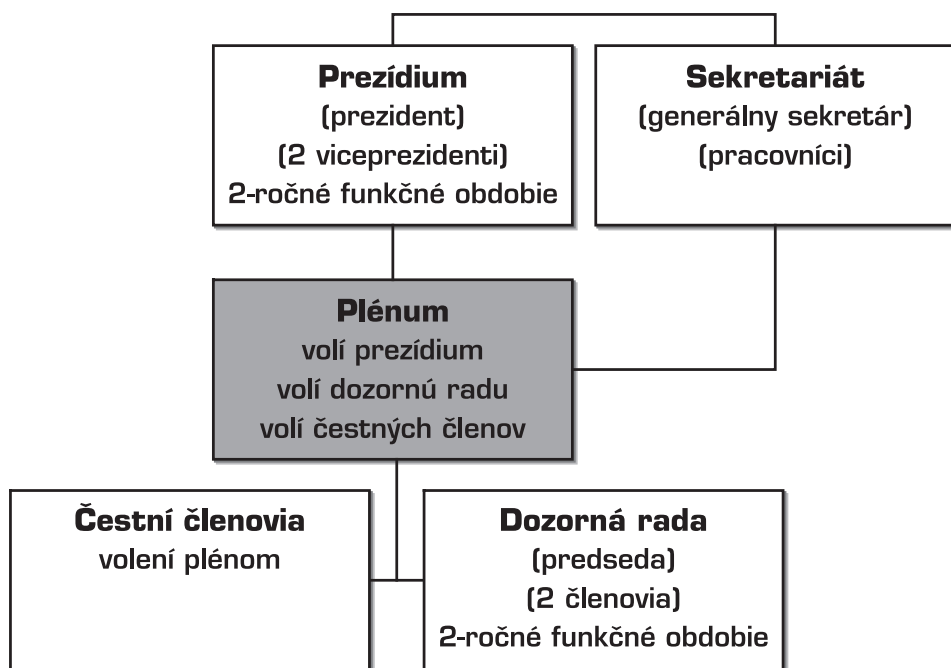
**Prezídium**
(prezident)
(2 viceprezidenti)
2-ročné funkčné obdobie

**Sekretariát**
(generálny sekretár)
(pracovníci)

**Plénum**
volí prezídium
volí dozornú radu
volí čestných členov

**Čestní členovia**
volení plénom

**Dozorná rada**
(predseda)
(2 členovia)
2-ročné funkčné obdobie